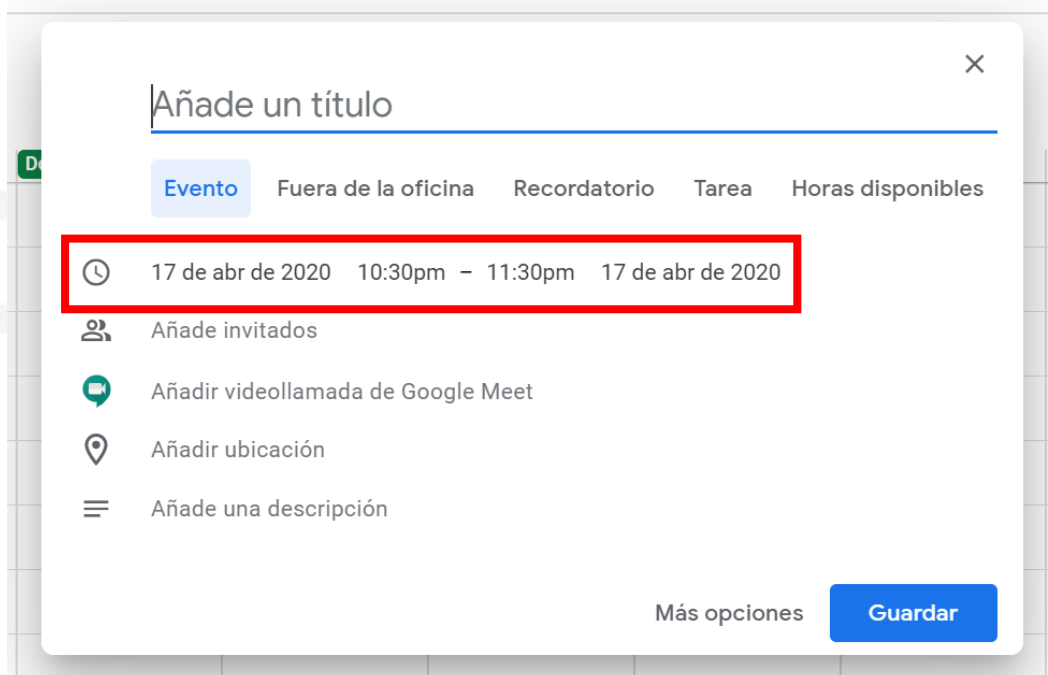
Do

×

Añade un título

Evento Fuera de la oficina Recordatorio Tarea Horas disponibles

17 de abr de 2020 10:30pm – 11:30pm 17 de abr de 2020

Añade invitados

Añadir videollamada de Google Meet

Añadir ubicación

Añade una descripción

Más opciones Guardar